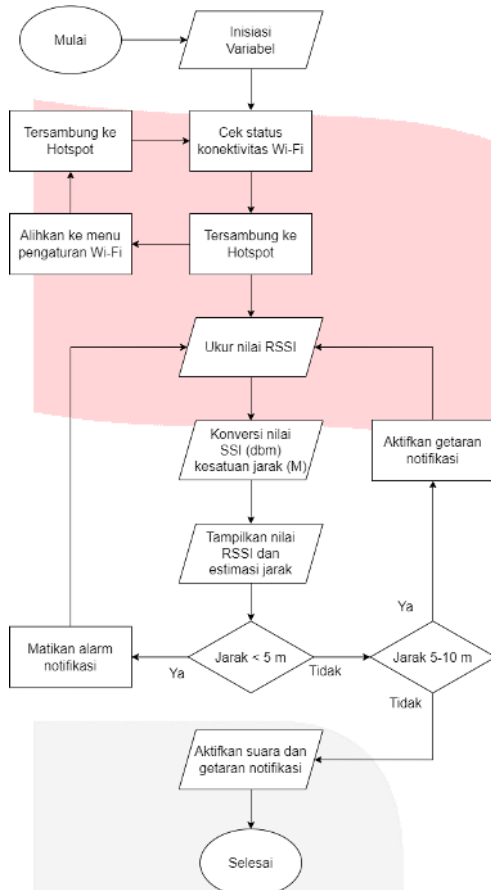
Mulai

Inisiasi Variabel

Tersambung ke Hotspot

Cek status konektivitas Wi-Fi

Alihkan ke menu pengaturan Wi-Fi

Tersambung ke Hotspot

Ukur nilai RSSI

Konversi nilai SSI (dbm) kesatuan jarak (M)

Aktifkan getaran notifikasi

Tampilkan nilai RSSI dan estimasi jarak

Ya

Matikan alarm notifikasi

Ya

Jarak < 5 m

Tidak

Jarak 5-10 m

Tidak

Aktifkan suara dan getaran notifikasi

Selesai